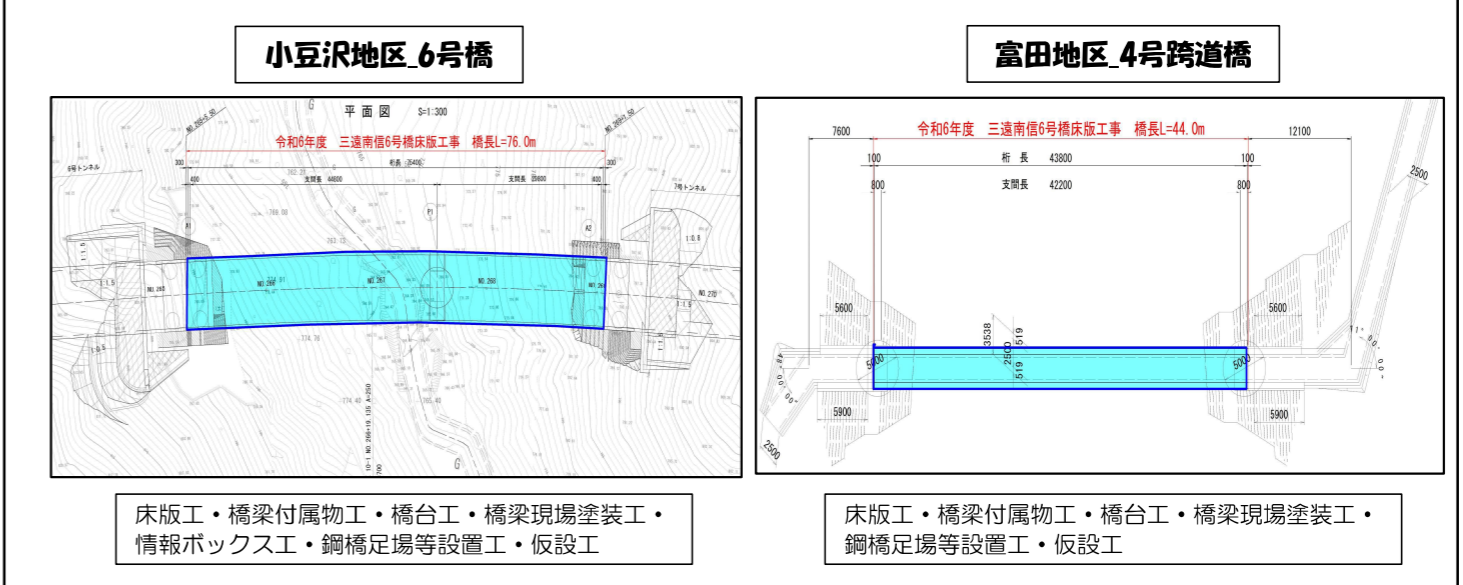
小豆沢地区_6号橋

平面図 S=1:300

令和6年度 三遠南信6号橋床版工事 橋長L=76.0m

300

桁長 75400

300

400

支間長 44800

支間長 29800

400

6号トンネル

7号トンネル

A1

P1

A2

1:1.5

1:0.8

NO.265

NO.266

NO.267

NO.268

NO.270

1:1.5

1:0.5

富田地区_4号跨道橋

令和6年度 三遠南信6号橋床版工事 橋長L=44.0m

7600

12100

100

100

桁長 43800

800

800

支間長 42200

2500

5600

5600

3538

519

2500

519

5000

5000

5900

5900

2500

床版工・橋梁付属物工・橋台工・橋梁現場塗装工・情報ボックス工・鋼橋足場等設置工・仮設工

床版工・橋梁付属物工・橋台工・橋梁現場塗装工・鋼橋足場等設置工・仮設工